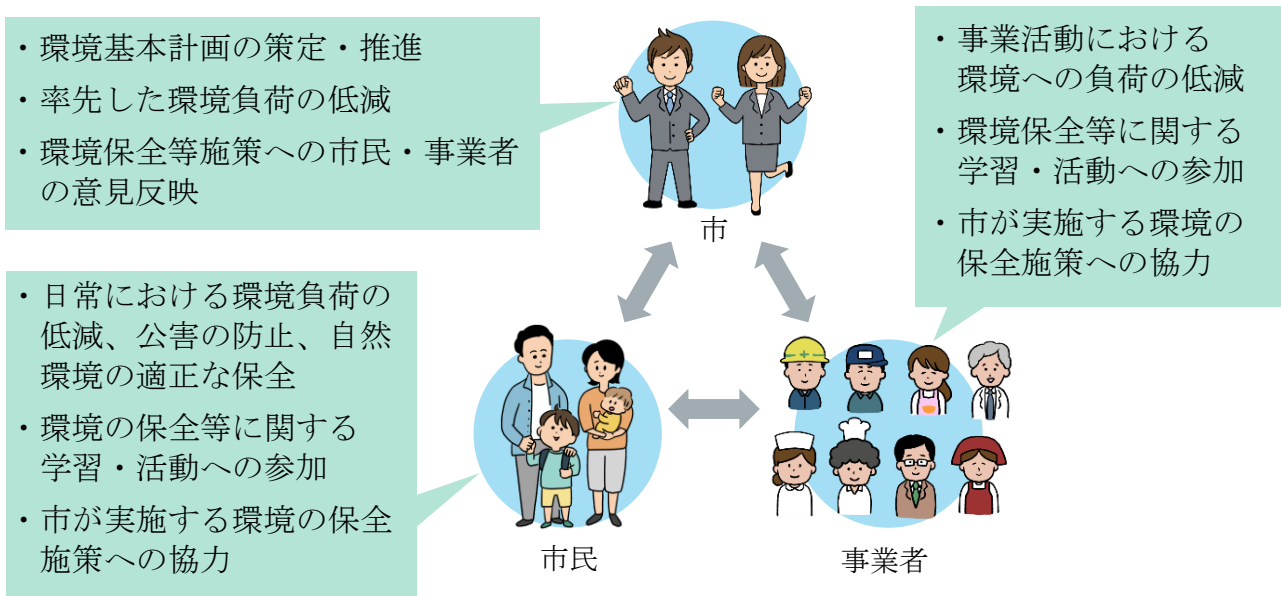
・環境基本計画の策定・推進
・率先した環境負荷の低減
・環境保全等施策への市民・事業者の意見反映

市

・事業活動における環境への負荷の低減
・環境保全等に関する学習・活動への参加
・市が実施する環境の保全施策への協力

・日常における環境負荷の低減、公害の防止、自然環境の適正な保全
・環境の保全等に関する学習・活動への参加
・市が実施する環境の保全施策への協力

市民

事業者